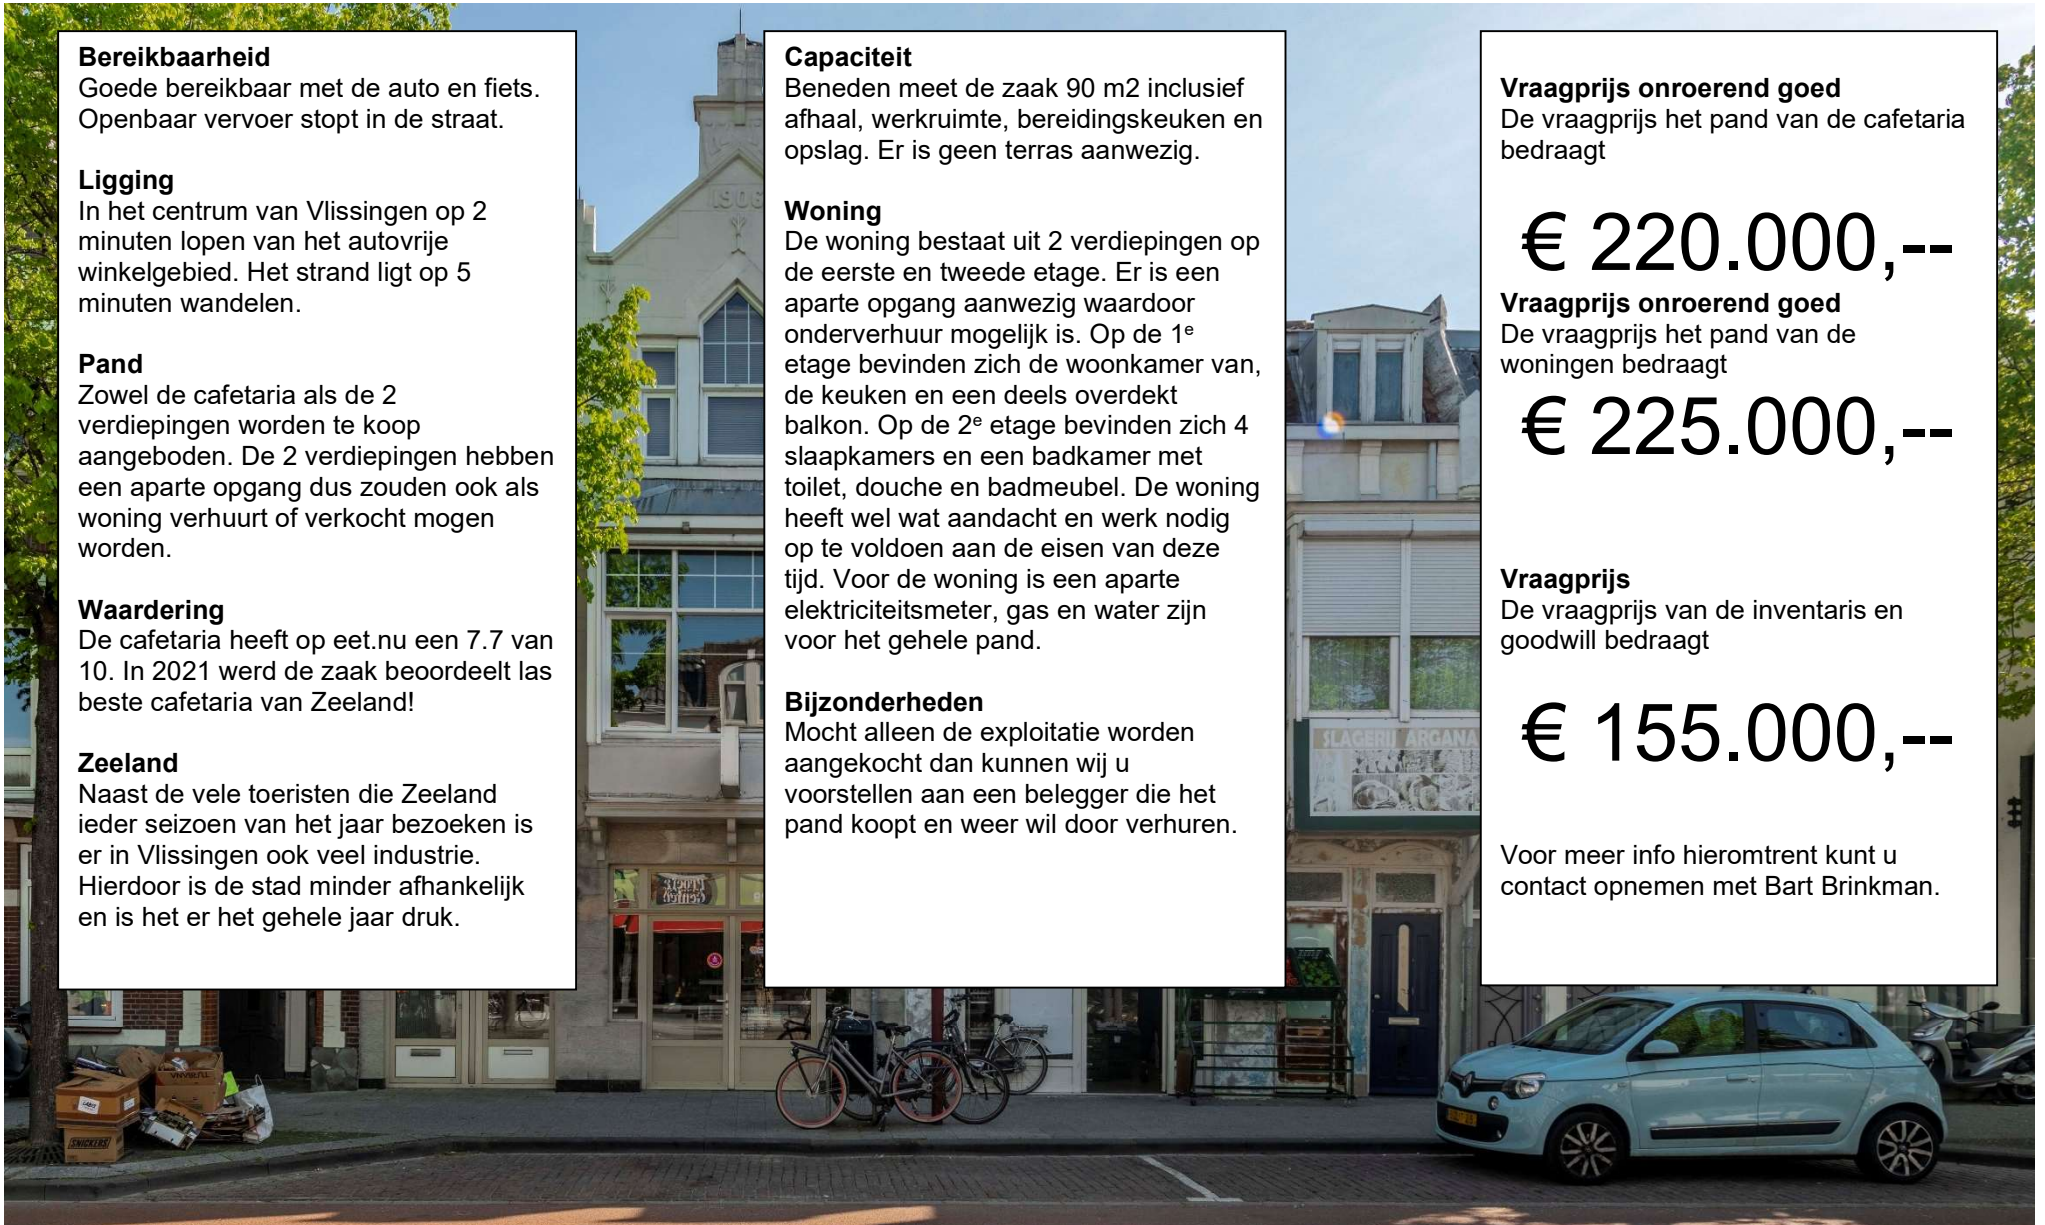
**Bereikbaarheid**
Goede bereikbaar met de auto en fiets. Openbaar vervoer stopt in de straat.

**Ligging**
In het centrum van Vlissingen op 2 minuten lopen van het autovrije winkelgebied. Het strand ligt op 5 minuten wandelen.

**Pand**
Zowel de cafetaria als de 2 verdiepingen worden te koop aangeboden. De 2 verdiepingen hebben een aparte opgang dus zouden ook als woning verhuurt of verkocht mogen worden.

**Waardering**
De cafetaria heeft op eet.nu een 7.7 van 10. In 2021 werd de zaak beoordeelt las beste cafetaria van Zeeland!

**Zeeland**
Naast de vele toeristen die Zeeland ieder seizoen van het jaar bezoeken is er in Vlissingen ook veel industrie. Hierdoor is de stad minder afhankelijk en is het er het gehele jaar druk.

**Capaciteit**
Beneden meet de zaak 90 m2 inclusief afhaal, werkruimte, bereidingskeuken en opslag. Er is geen terras aanwezig.

**Woning**
De woning bestaat uit 2 verdiepingen op de eerste en tweede etage. Er is een aparte opgang aanwezig waardoor onderverhuur mogelijk is. Op de $1^e$ etage bevinden zich de woonkamer van, de keuken en een deels overdekt balkon. Op de $2^e$ etage bevinden zich 4 slaapkamers en een badkamer met toilet, douche en badmeubel. De woning heeft wel wat aandacht en werk nodig op te voldoen aan de eisen van deze tijd. Voor de woning is een aparte elektriciteitsmeter, gas en water zijn voor het gehele pand.

**Bijzonderheden**
Mocht alleen de exploitatie worden aangekocht dan kunnen wij u voorstellen aan een belegger die het pand koopt en weer wil door verhuren.

**Vraagprijs onroerend goed**
De vraagprijs het pand van de cafetaria bedraagt

€ 220.000,--

**Vraagprijs onroerend goed**
De vraagprijs het pand van de woningen bedraagt

€ 225.000,--

**Vraagprijs**
De vraagprijs van de inventaris en goodwill bedraagt

€ 155.000,--

Voor meer info hieromtrent kunt u contact opnemen met Bart Brinkman.

SLAGERIJ ARGANA